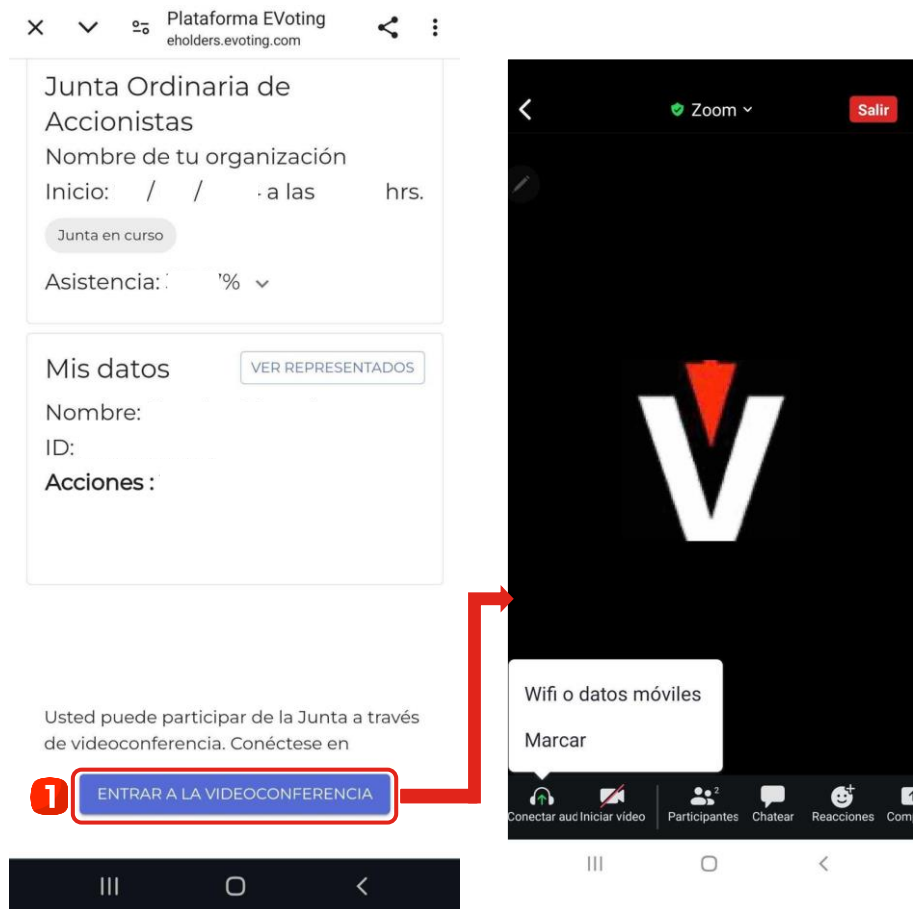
Plataforma EVoting
eholders.evoting.com

Junta Ordinaria de Accionistas
Nombre de tu organización
Inicio: / / a las hrs.
Junta en curso
Asistencia: % 

Mis datos
VER REPRESENTADOS
Nombre:
ID:
Acciones :

Usted puede participar de la Junta a través de videoconferencia. Conéctese en

1
ENTRAR A LA VIDEOCONFERENCIA

Zoom
Salir

Wifi o datos móviles
Marcar

Conectar aud
Iniciar video
Participantes 2
Chatear
Reacciones
Com